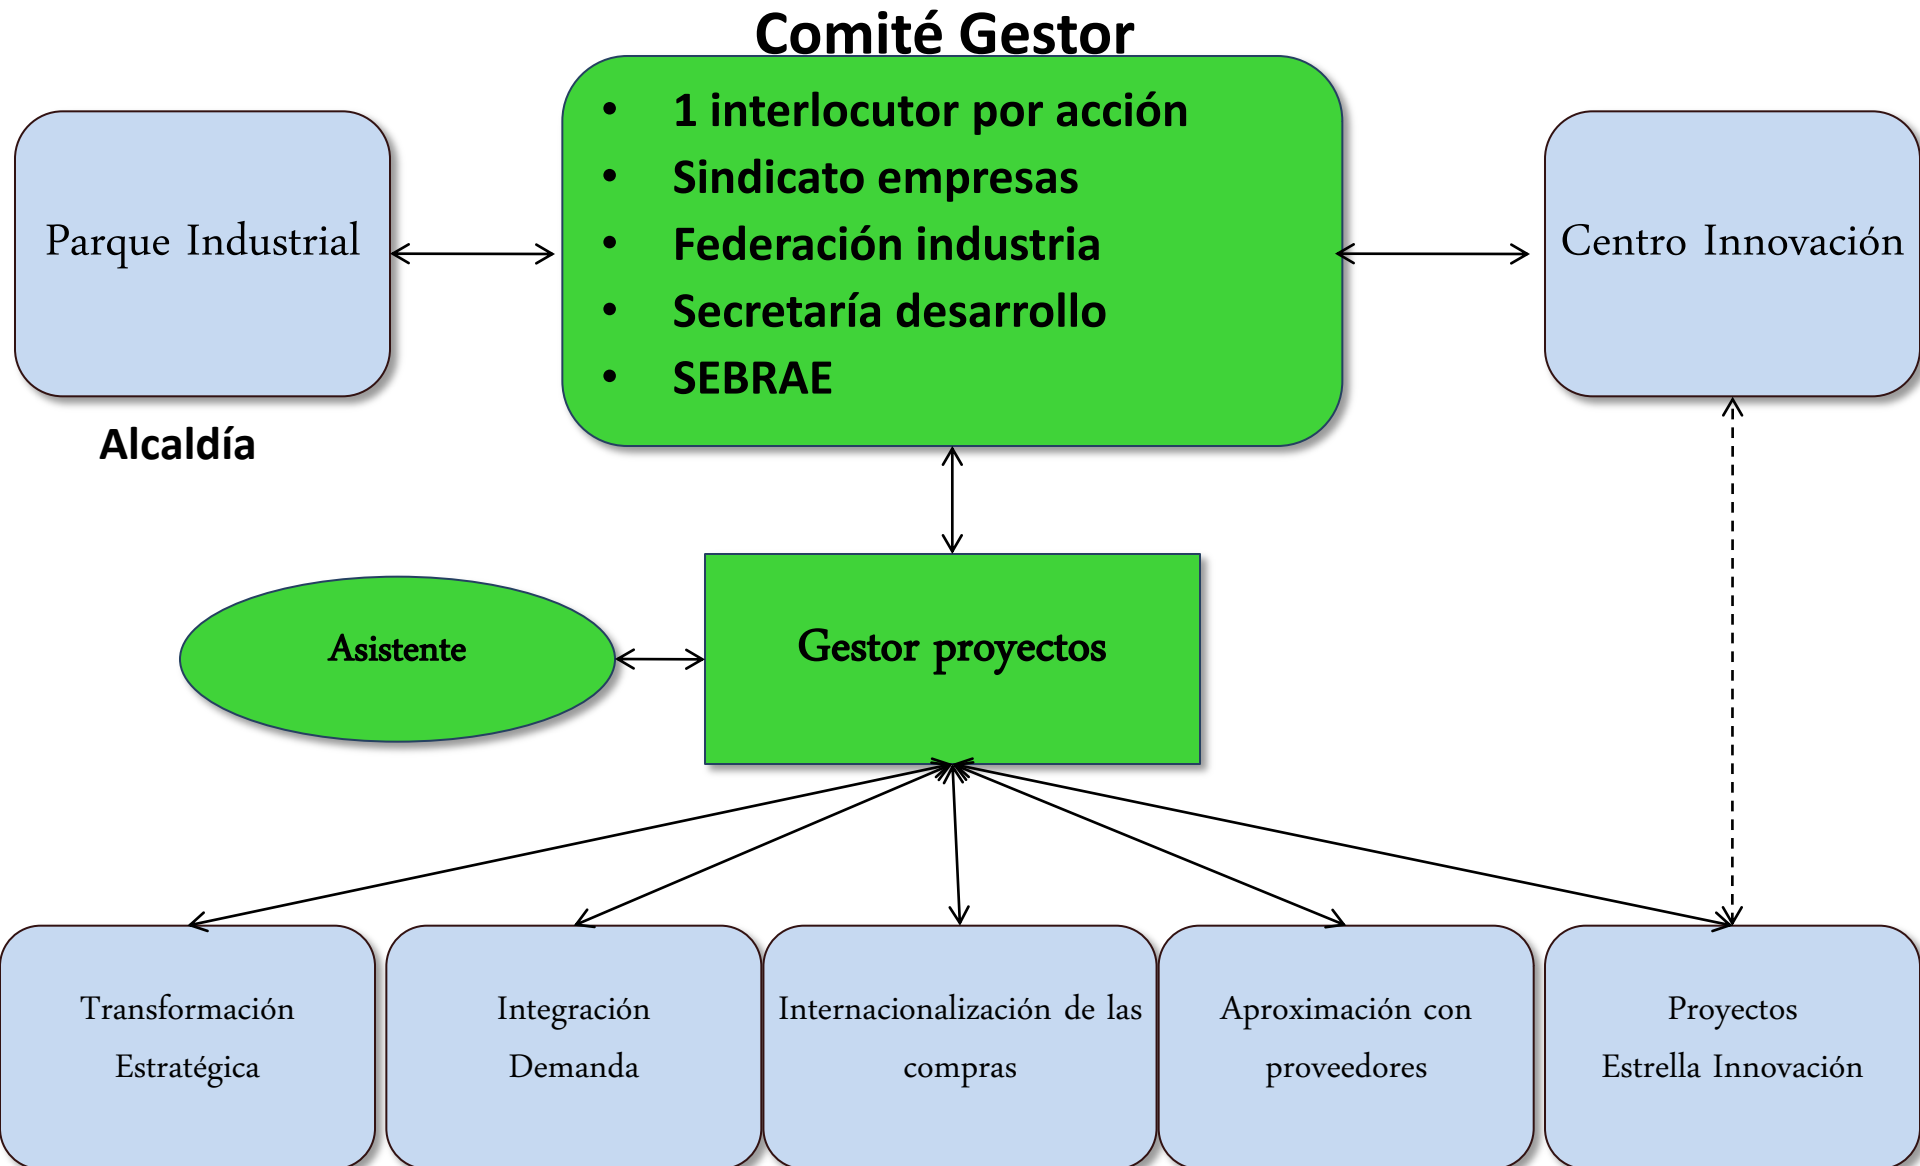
Comité Gestor

- 1 interlocutor por acción
- Sindicato empresas
- Federación industria
- Secretaría desarrollo
- SEBRAE

Parque Industrial

Alcaldía

Centro Innovación

Asistente

Gestor proyectos

Transformación Estratégica

Integración Demanda

Internacionalización de las compras

Aproximación con proveedores

Proyectos Estrella Innovación